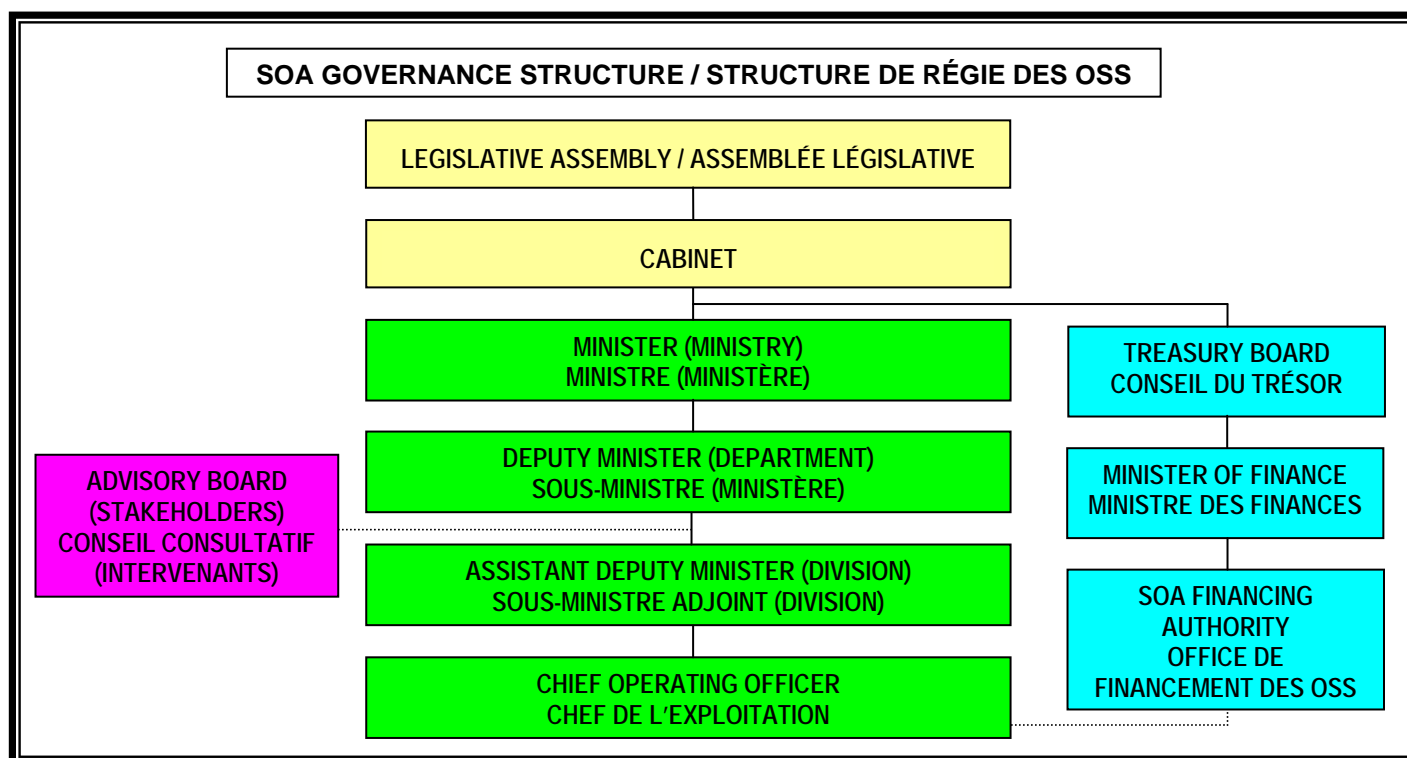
SOA GOVERNANCE STRUCTURE / STRUCTURE DE RÉGIE DES OSS

LEGISLATIVE ASSEMBLY / ASSEMBLÉE LÉGISLATIVE

CABINET

MINISTER (MINISTRY)
MINISTRE (MINISTÈRE)

DEPUTY MINISTER (DEPARTMENT)
SOUS-MINISTRE (MINISTÈRE)

ASSISTANT DEPUTY MINISTER (DIVISION)
SOUS-MINISTRE ADJOINT (DIVISION)

CHIEF OPERATING OFFICER
CHEF DE L'EXPLOITATION

ADVISORY BOARD
(STAKEHOLDERS)
CONSEIL CONSULTATIF
(INTERVENANTS)

TREASURY BOARD
CONSEIL DU TRÉSOR

MINISTER OF FINANCE
MINISTRE DES FINANCES

SOA FINANCING
AUTHORITY
OFFICE DE
FINANCEMENT DES OSS